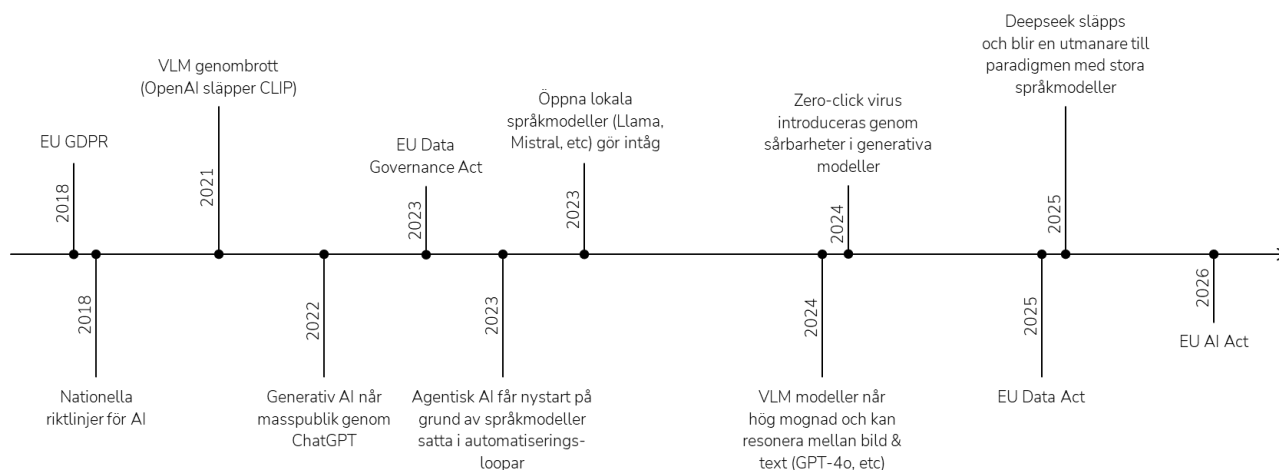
EU GDPR
2018

2018
Nationella riktlinjer för AI

VLM genombrott (OpenAI släpper CLIP)
2021

2022
Generativ AI når masspublik genom ChatGPT

EU Data Governance Act
2023

2023
Agentisk AI får nystart på grund av språkmodeller satta i automatiseringsloopar

Öppna lokala språkmodeller (Llama, Mistral, etc) gör intåg
2023

2024
VLM modeller når hög mognad och kan resonera mellan bild & text (GPT-4o, etc)

Zero-click virus introduceras genom sårbarheter i generativa modeller
2024

2025
EU Data Act

Deepseek släpps och blir en utmanare till paradigmen med stora språkmodeller
2025

2026
EU AI Act